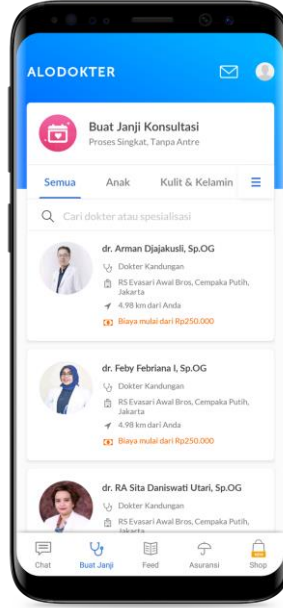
ALODOKTER

Buat Janji Konsultasi
Proses Singkat, Tanpa Antre

Semua
Anak
Kulit & Kelamin

Cari dokter atau spesialisasi

dr. Arman Djajakusli, Sp.OG
Dokter Kandungan
RS Evasari Awal Bros, Cempaka Putih, Jakarta
4.98 km dari Anda
Biaya mulai dari Rp250.000

dr. Feby Febriana I, Sp.OG
Dokter Kandungan
RS Evasari Awal Bros, Cempaka Putih, Jakarta
4.98 km dari Anda
Biaya mulai dari Rp250.000

dr. RA Sita Daniswati Utari, Sp.OG
Dokter Kandungan
RS Evasari Awal Bros, Cempaka Putih, Jakarta

Chat
Buat Janji
Feed
Asuransi
Shop